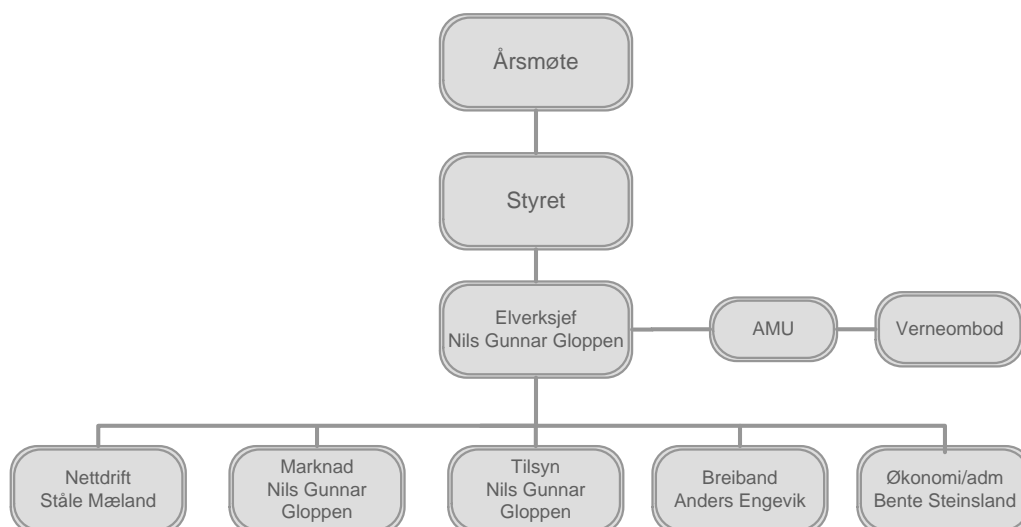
Årsmøte

Styret

Elverksjef
Nils Gunnar Gloppen

AMU

Verneombod

Nettdrift
Ståle Mæland

Marknad
Nils Gunnar Gloppen

Tilsyn
Nils Gunnar Gloppen

Breiband
Anders Engevik

Økonomi/adm
Bente Steinsland